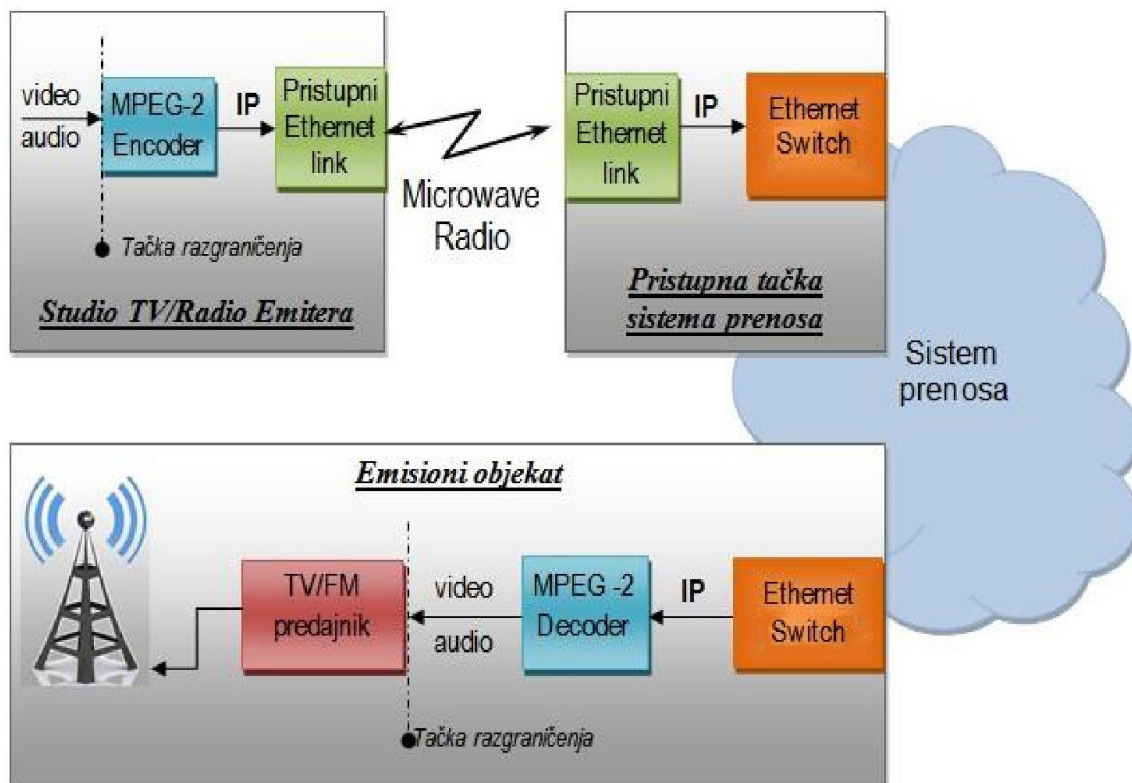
video
audio
MPEG-2 Encoder
IP
Pristupni Ethernet link
Tačka razgraničenja
Studio TV/Radio Emitera

Microwave Radio

Pristupni Ethernet link
IP
Ethernet Switch
Pristupna tačka sistema prenosa

Sistem prenosa

Emisioni objekat
TV/FM predajnik
video
audio
MPEG -2 Decoder
IP
Ethernet Switch
Tačka razgraničenja